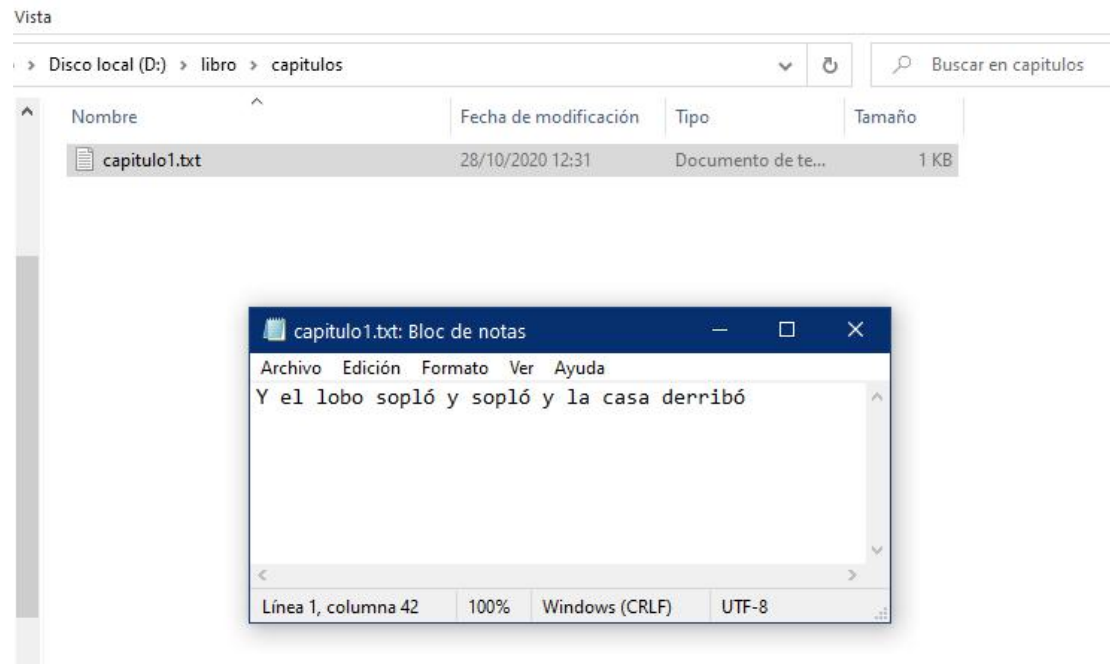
Vista

> Disco local (D:) > libro > capitulos

Buscar en capitulos

| Nombre | Fecha de modificación | Tipo | Tamaño |
|---|---|---|---|
| capitulo1.txt | 28/10/2020 12:31 | Documento de te... | 1 KB |

capitulo1.txt: Bloc de notas

Archivo Edición Formato Ver Ayuda

Y el lobo sopló y sopló y la casa derribó

Línea 1, columna 42 100% Windows (CRLF) UTF-8